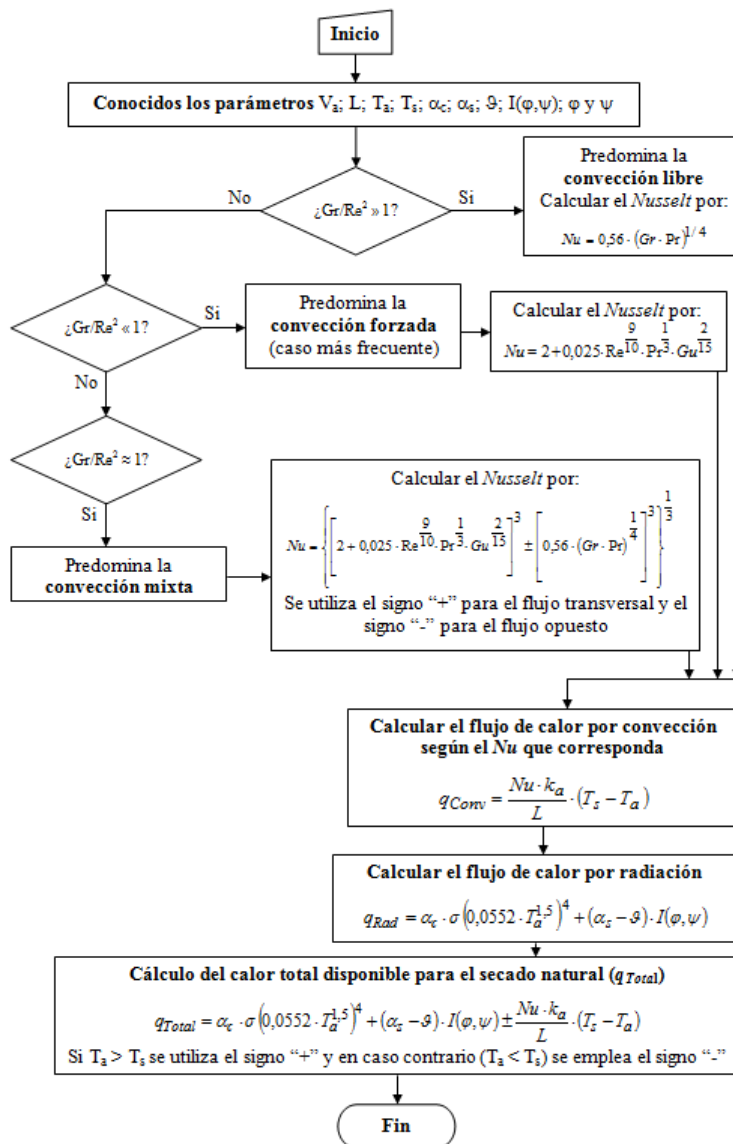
Inicio

Conocidos los parámetros $V_a$; L; $T_a$; $T_s$; $\alpha_c$; $\alpha_s$; $\vartheta$; $I(\varphi,\psi)$; $\varphi$ y $\psi$

¿Gr/Re$^2$ » 1?

No

Si

Predomina la convección libre
Calcular el *Nusselt* por:
$Nu = 0{,}56 \cdot (Gr \cdot Pr)^{1/4}$

¿Gr/Re$^2$ « 1?

Si

Predomina la convección forzada (caso más frecuente)

Calcular el *Nusselt* por:
$Nu = 2 + 0{,}025 \cdot Re^{\frac{9}{10}} \cdot Pr^{\frac{1}{3}} \cdot Gu^{\frac{2}{15}}$

No

¿Gr/Re$^2$ ≈ 1?

Si

Predomina la convección mixta

Calcular el *Nusselt* por:
$Nu = \left\{ \left[ 2 + 0{,}025 \cdot Re^{\frac{9}{10}} \cdot Pr^{\frac{1}{3}} \cdot Gu^{\frac{2}{15}} \right]^3 \pm \left[ 0{,}56 \cdot (Gr \cdot Pr)^{\frac{1}{4}} \right]^3 \right\}^{\frac{1}{3}}$
Se utiliza el signo "+" para el flujo transversal y el signo "-" para el flujo opuesto

Calcular el flujo de calor por convección según el *Nu* que corresponda
$q_{Conv} = \frac{Nu \cdot k_a}{L} \cdot (T_s - T_a)$

Calcular el flujo de calor por radiación
$q_{Rad} = \alpha_c \cdot \sigma \left(0{,}0552 \cdot T_a^{1,5}\right)^4 + (\alpha_s - \vartheta) \cdot I(\varphi, \psi)$

Cálculo del calor total disponible para el secado natural ($q_{Total}$)
$q_{Total} = \alpha_c \cdot \sigma \left(0{,}0552 \cdot T_a^{1,5}\right)^4 + (\alpha_s - \vartheta) \cdot I(\varphi, \psi) \pm \frac{Nu \cdot k_a}{L} \cdot (T_s - T_a)$
Si $T_a > T_s$ se utiliza el signo "+" y en caso contrario ($T_a < T_s$) se emplea el signo "-"

Fin